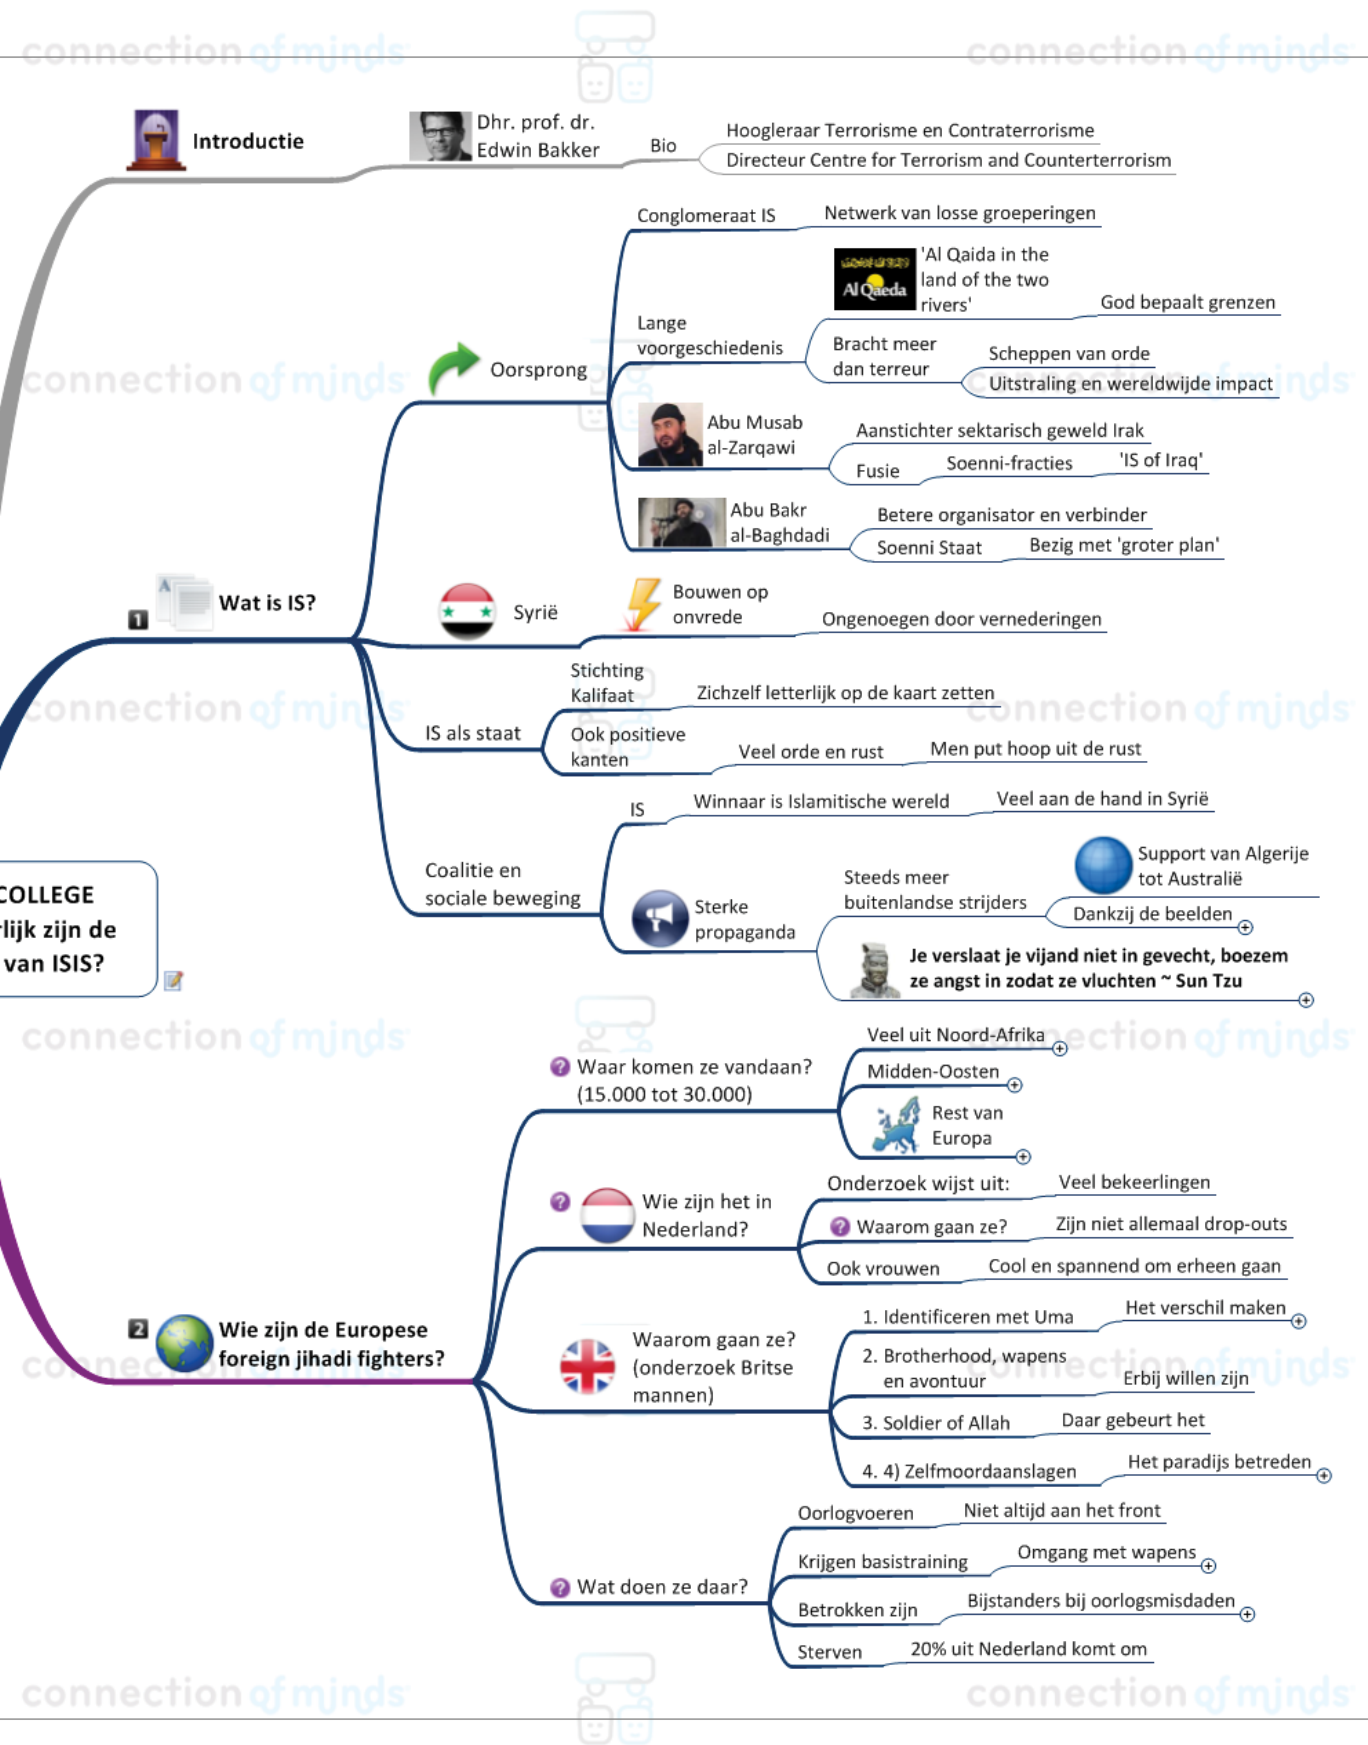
connection of minds

Introductie

Dhr. prof. dr. Edwin Bakker

Bio

Hoogleraar Terrorisme en Contraterrorisme

Directeur Centre for Terrorism and Counterterrorism

1 Wat is IS?

Oorsprong

Conglomeraat IS

Netwerk van losse groeperingen

Lange voorgeschiedenis

Al Qaeda

'Al Qaida in the land of the two rivers'

God bepaalt grenzen

Bracht meer dan terreur

Scheppen van orde

Uitstraling en wereldwijde impact

Abu Musab al-Zarqawi

Aanstichter sektarisch geweld Irak

Fusie

Soenni-fracties

'IS of Iraq'

Abu Bakr al-Baghdadi

Betere organisator en verbinder

Soenni Staat

Bezig met 'groter plan'

Syrië

Bouwen op onvrede

Ongenoegen door vernederingen

IS als staat

Stichting Kalifaat

Zichzelf letterlijk op de kaart zetten

Ook positieve kanten

Veel orde en rust

Men put hoop uit de rust

Coalitie en sociale beweging

IS

Winnaar is Islamitische wereld

Veel aan de hand in Syrië

Sterke propaganda

Steeds meer buitenlandse strijders

Support van Algerije tot Australië

Dankzij de beelden

Je verslaat je vijand niet in gevecht, boezem ze angst in zodat ze vluchten ~ Sun Tzu

COLLEGE
rlijk zijn de
van ISIS?

2 Wie zijn de Europese foreign jihadi fighters?

Waar komen ze vandaan? (15.000 tot 30.000)

Veel uit Noord-Afrika

Midden-Oosten

Rest van Europa

Wie zijn het in Nederland?

Onderzoek wijst uit:

Veel bekeerlingen

Waarom gaan ze?

Zijn niet allemaal drop-outs

Ook vrouwen

Cool en spannend om erheen gaan

Waarom gaan ze? (onderzoek Britse mannen)

1. Identificeren met Uma

Het verschil maken

2. Brotherhood, wapens en avontuur

Erbij willen zijn

3. Soldier of Allah

Daar gebeurt het

4. 4) Zelfmoordaanslagen

Het paradijs betreden

Wat doen ze daar?

Oorlogvoeren

Niet altijd aan het front

Krijgen basistraining

Omgang met wapens

Betrokken zijn

Bijstanders bij oorlogsmisdaden

Sterven

20% uit Nederland komt om